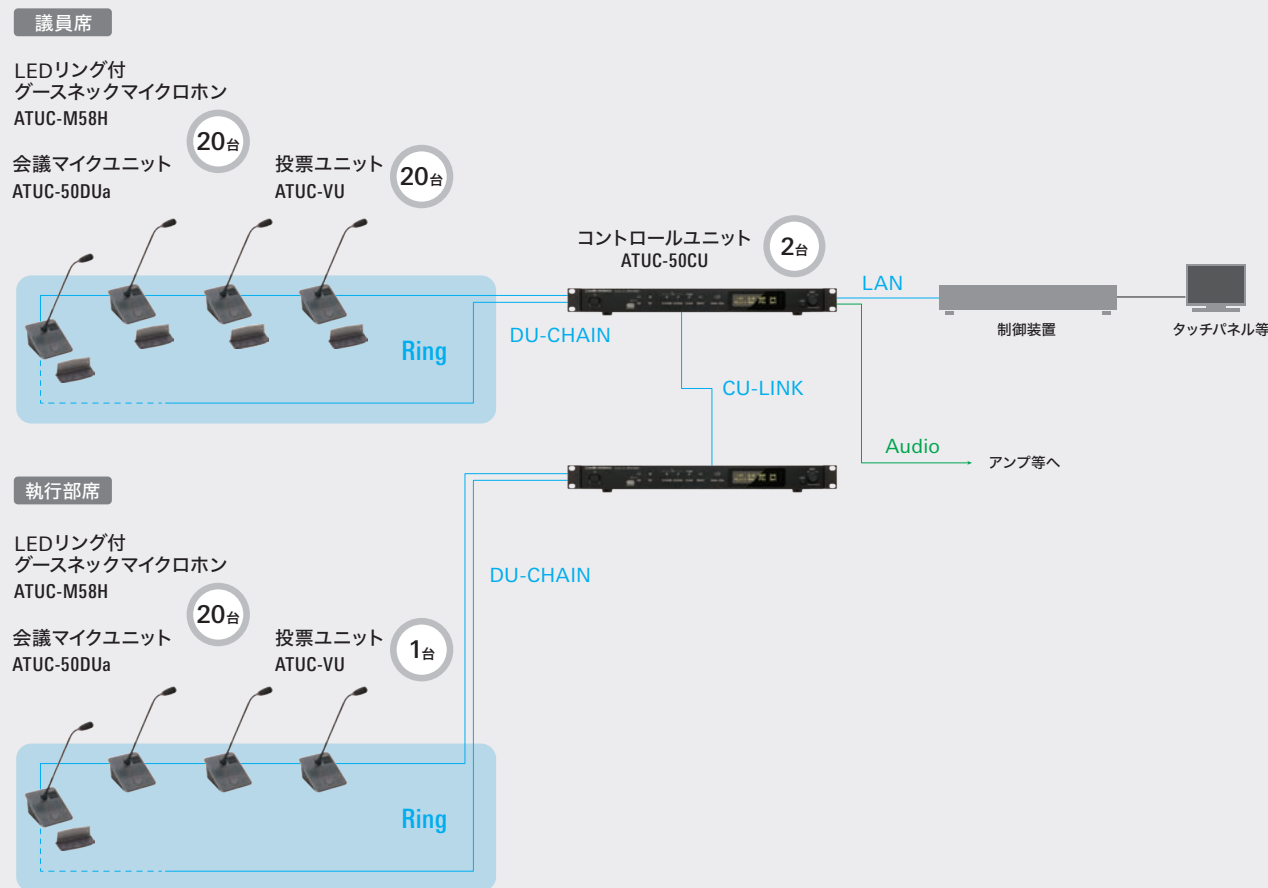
議員席

LEDリング付
グースネックマイクロホン
ATUC-M58H

20台

会議マイクユニット
ATUC-50DUa

投票ユニット
ATUC-VU

20台

コントロールユニット
ATUC-50CU

2台

LAN

制御装置

タッチパネル等

Ring

DU-CHAIN

CU-LINK

Audio

アンプ等へ

執行部席

LEDリング付
グースネックマイクロホン
ATUC-M58H

20台

会議マイクユニット
ATUC-50DUa

投票ユニット
ATUC-VU

1台

DU-CHAIN

Ring